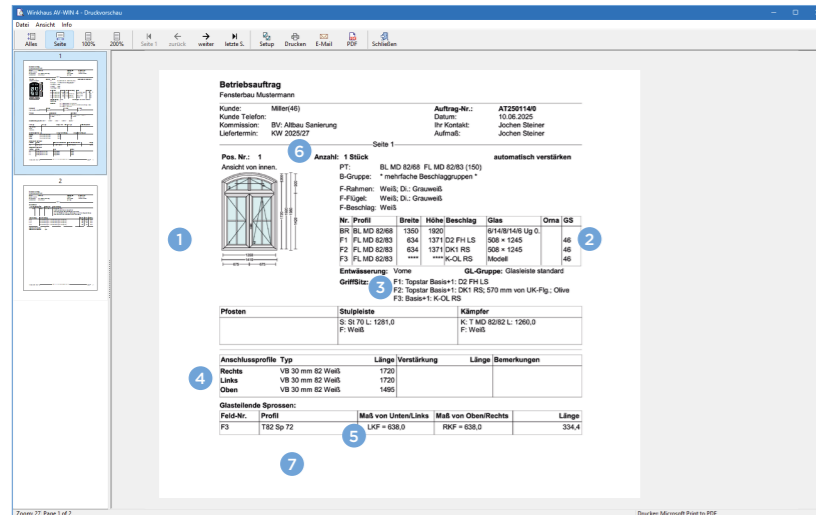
Winkhaus AV-WIN.4 - Druckvorschau

Datei Ansicht Info

Alles Seite 100% 200% Seite 1 zurück weiter letzte S. Setup Drucken E-Mail PDF Schließen

1

2

Betriebsauftrag
Fensterbau Mustermann

| Kunde: | Miller(46) | Auftrag-Nr.: | AT250114/0 |
|---|---|---|---|
| Kunde Telefon: | | Datum: | 10.06.2025 |
| Kommission: | BV: Altbau Sanierung | Ihr Kontakt: | Jochen Steiner |
| Liefertermin: | KW 2025/27 | Aufmaß: | Jochen Steiner |

Seite 1

Pos. Nr.: 1 Anzahl: 1 Stück automatisch verstärken

Ansicht von innen.

PT: BL MD 82/68 FL MD 82/83 (150)
B-Gruppe: * mehrfache Beschlaggruppen *
F-Rahmen: Weiß; Di.: Grauweiß
F-Flügel: Weiß; Di.: Grauweiß
F-Beschlag: Weiß

| Nr. | Profil | Breite | Höhe | Beschlag | Glas | Orna | GS |
|---|---|---|---|---|---|---|---|
| BR | BL MD 82/68 | 1350 | 1920 | | 6/14/8/14/6 Ug 0. | | |
| F1 | FL MD 82/83 | 634 | 1371 | D2 FH LS | 508 × 1245 | | 46 |
| F2 | FL MD 82/83 | 634 | 1371 | DK1 RS | 508 × 1245 | | 46 |
| F3 | FL MD 82/83 | **** | **** | K-OL RS | Modell | | 46 |

Entwässerung: Vorne GL-Gruppe: Glasleiste standard

Griffsitz: F1: Topstar Basis+1: D2 FH LS
F2: Topstar Basis+1: DK1 RS; 570 mm von UK-Flg.; Olive
F3: Basis+1: K-OL RS

| Pfosten | Stulpleiste | Kämpfer |
|---|---|---|
| | S: St 70 L: 1281,0<br>F: Weiß | K: T MD 82/82 L: 1260,0<br>F: Weiß |

| Anschlussprofile | Typ | Länge | Verstärkung | Länge | Bemerkungen |
|---|---|---|---|---|---|
| Rechts | VB 30 mm 82 Weiß | 1720 | | | |
| Links | VB 30 mm 82 Weiß | 1720 | | | |
| Oben | VB 30 mm 82 Weiß | 1495 | | | |

Glasteilende Sprossen:

| Feld-Nr. | Profil | Maß von Unten/Links | Maß von Oben/Rechts | Länge |
|---|---|---|---|---|
| F3 | T82 Sp 72 | LKF = 638,0 | RKF = 638,0 | 334,4 |

Zoom: 27, Page 1 of 2

Drucker: Microsoft Print to PDF